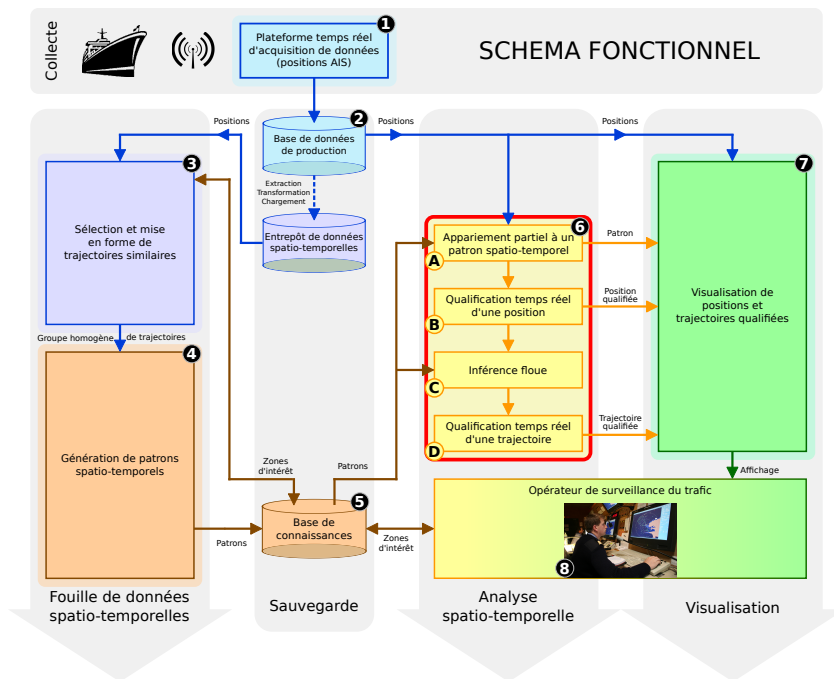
Collecte

1
Plateforme temps réel d'acquisition de données (positions AIS)

SCHEMA FONCTIONNEL

Positions

2
Base de données de production

Positions

Positions

3

Extraction
Transformation
Chargement

7

Sélection et mise en forme de trajectoires similaires

Entrepôt de données spatio-temporelles

6
Appariement partiel à un patron spatio-temporel
A

Patron

Position qualifiée

Qualification temps réel d'une position
B

Visualisation de positions et trajectoires qualifiées

Groupe homogène de trajectoires

4

Inférence floue
C

Trajectoire qualifiée

Qualification temps réel d'une trajectoire
D

Génération de patrons spatio-temporels

Zones d'intérêt

Patrons

Affichage

Opérateur de surveillance du trafic

5
Base de connaissances

Patrons

Zones d'intérêt

8

Fouille de données spatio-temporelles

Sauvegarde

Analyse spatio-temporelle

Visualisation